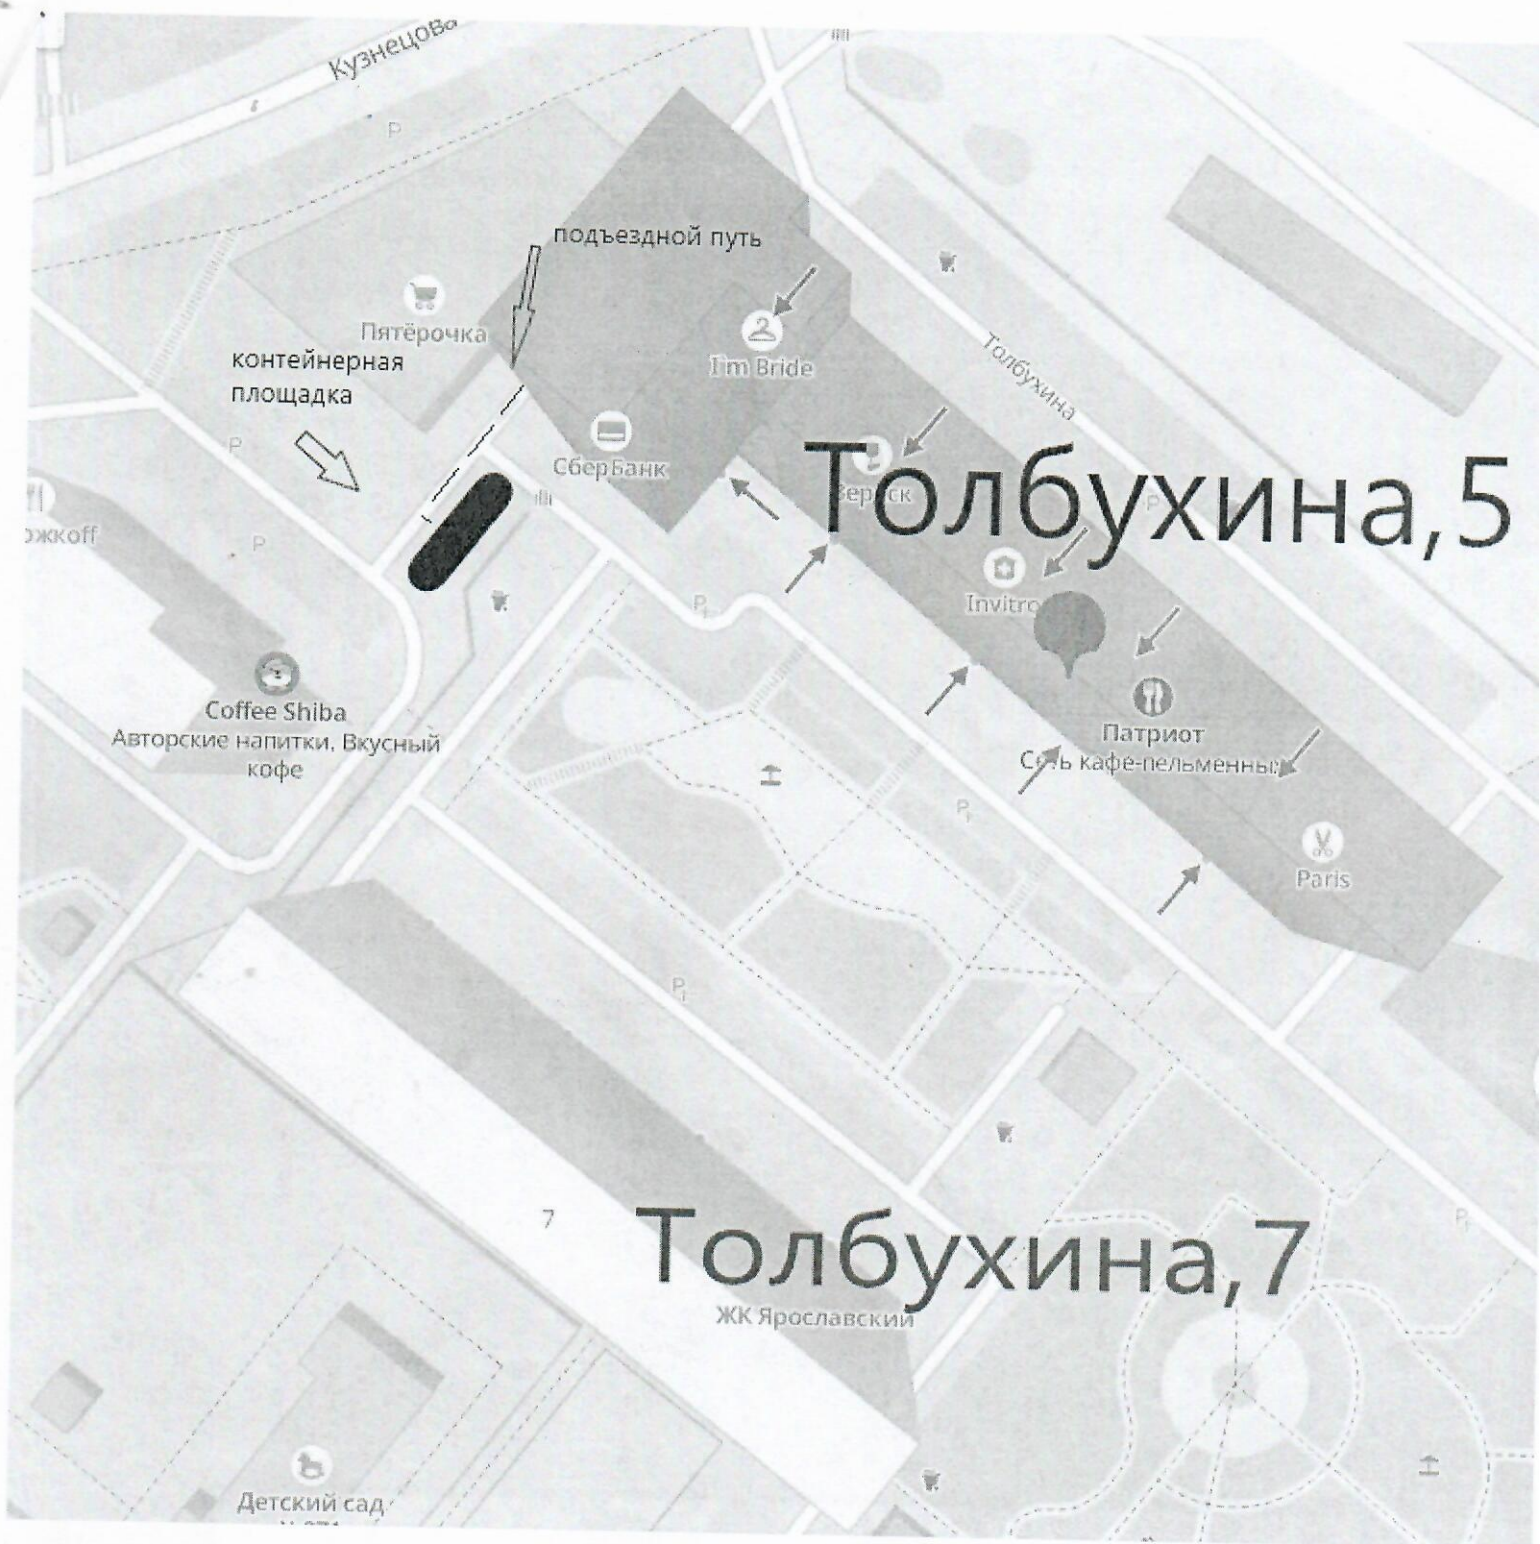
Кузнецова

P

подъездной путь

Пятёрочка

контейнерная площадка

I'm Bride

Толбухина

СберБанк

Толбухина,5

Верескt

P

ожкоff

P

Invitro

Coffee Shiba
Авторские напитки. Вкусный кофе

Патриот
Сеть кафе-пельменных

P

Paris

P

7

Толбухина,7

ЖК Ярославский

Детский сад